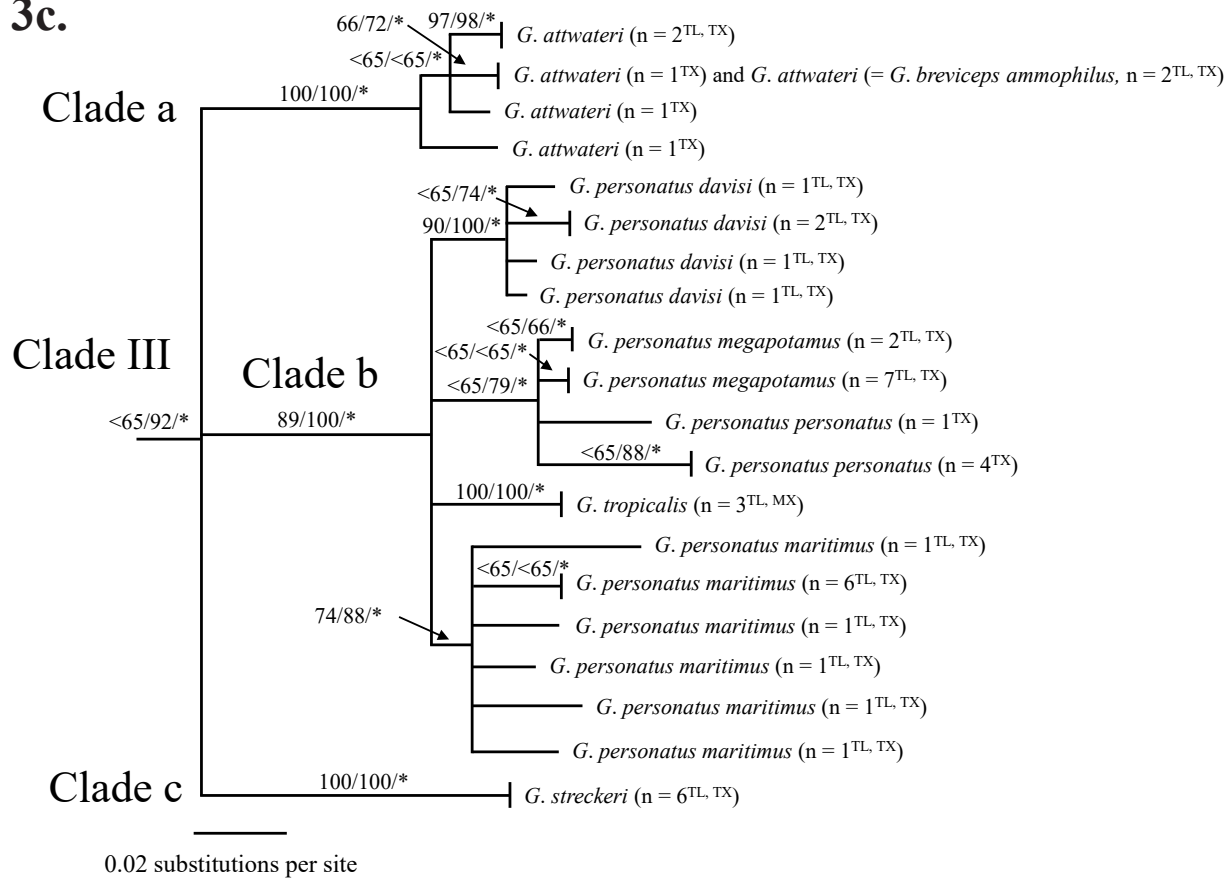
3c.

66/72/*

97/98/*

G. attwateri (n = $2^{TL, TX}$)

<65/<65/*

G. attwateri (n = $1^{TX}$) and G. attwateri (= G. breviceps ammophilus, n = $2^{TL, TX}$)

Clade a

100/100/*

G. attwateri (n = $1^{TX}$)

G. attwateri (n = $1^{TX}$)

G. personatus davisi (n = $1^{TL, TX}$)

<65/74/*

G. personatus davisi (n = $2^{TL, TX}$)

90/100/*

G. personatus davisi (n = $1^{TL, TX}$)

G. personatus davisi (n = $1^{TL, TX}$)

<65/66/*

G. personatus megapotamus (n = $2^{TL, TX}$)

Clade III

<65/<65/*

Clade b

G. personatus megapotamus (n = $7^{TL, TX}$)

<65/79/*

<65/92/*

89/100/*

G. personatus personatus (n = $1^{TX}$)

<65/88/*

G. personatus personatus (n = $4^{TX}$)

100/100/*

G. tropicalis (n = $3^{TL, MX}$)

G. personatus maritimus (n = $1^{TL, TX}$)

<65/<65/*

G. personatus maritimus (n = $6^{TL, TX}$)

74/88/*

G. personatus maritimus (n = $1^{TL, TX}$)

G. personatus maritimus (n = $1^{TL, TX}$)

G. personatus maritimus (n = $1^{TL, TX}$)

G. personatus maritimus (n = $1^{TL, TX}$)

Clade c

100/100/*

G. streckeri (n = $6^{TL, TX}$)

0.02 substitutions per site